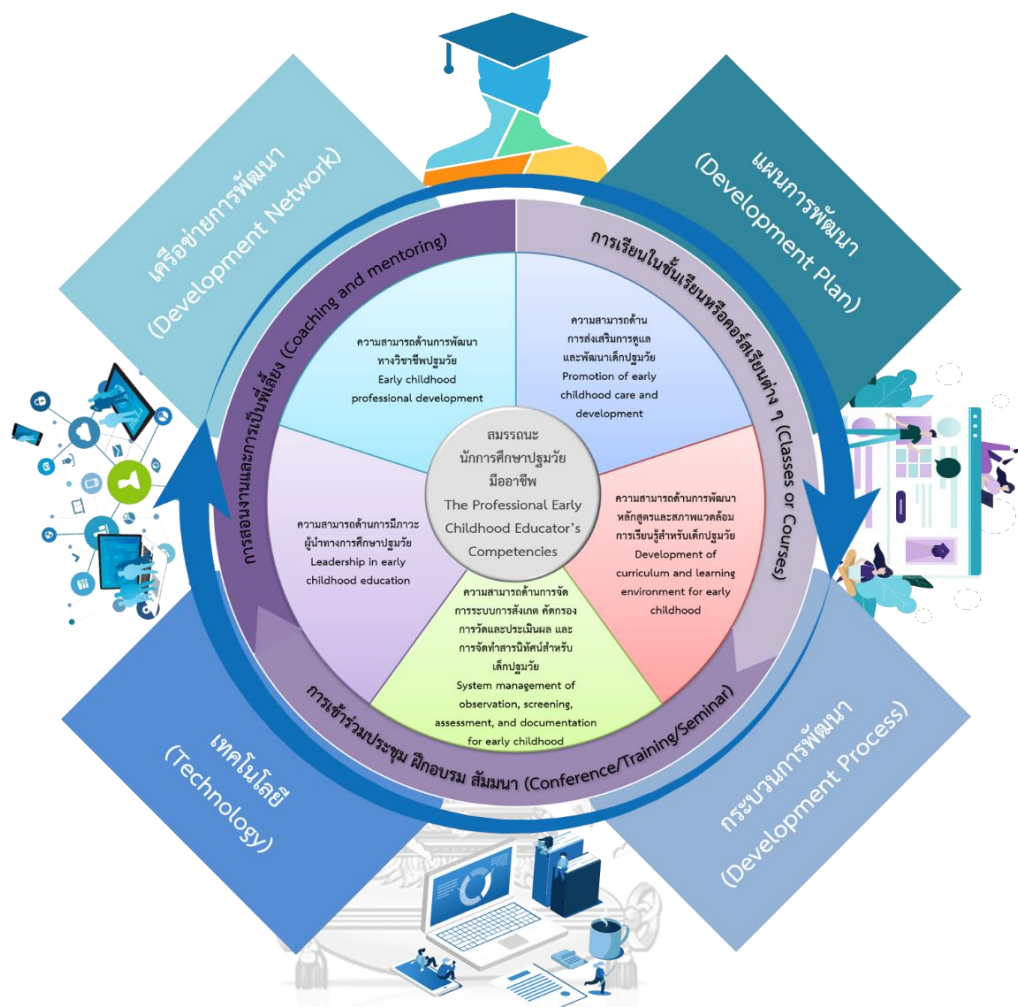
เครือข่ายการพัฒนา
(Development Network)

แผนการพัฒนา
(Development Plan)

การสอนงานและการเป็นพี่เลี้ยง (Coaching and mentoring)

การเรียนในชั้นเรียนหรือคอร์สเรียนต่าง ๆ (Classes or Courses)

ความสามารถด้านการพัฒนาทางวิชาชีพปฐมวัย
Early childhood professional development

ความสามารถด้านการส่งเสริมการดูแลและพัฒนาเด็กปฐมวัย
Promotion of early childhood care and development

สมรรถนะนักการศึกษาปฐมวัยมืออาชีพ
The Professional Early Childhood Educator's Competencies

ความสามารถด้านการมีภาวะผู้นำทางการศึกษาปฐมวัย
Leadership in early childhood education

ความสามารถด้านการพัฒนาหลักสูตรและสภาพแวดล้อมการเรียนรู้สำหรับเด็กปฐมวัย
Development of curriculum and learning environment for early childhood

ความสามารถด้านการจัดการระบบการสังเกต คัดกรอง การวัดและประเมินผล และการจัดทำสารนิทัศน์สำหรับเด็กปฐมวัย
System management of observation, screening, assessment, and documentation for early childhood

การเข้าร่วมประชุม ฝึกอบรม สัมมนา (Conference/Training/Seminar)

เทคโนโลยี
(Technology)

กระบวนการพัฒนา
(Development Process)